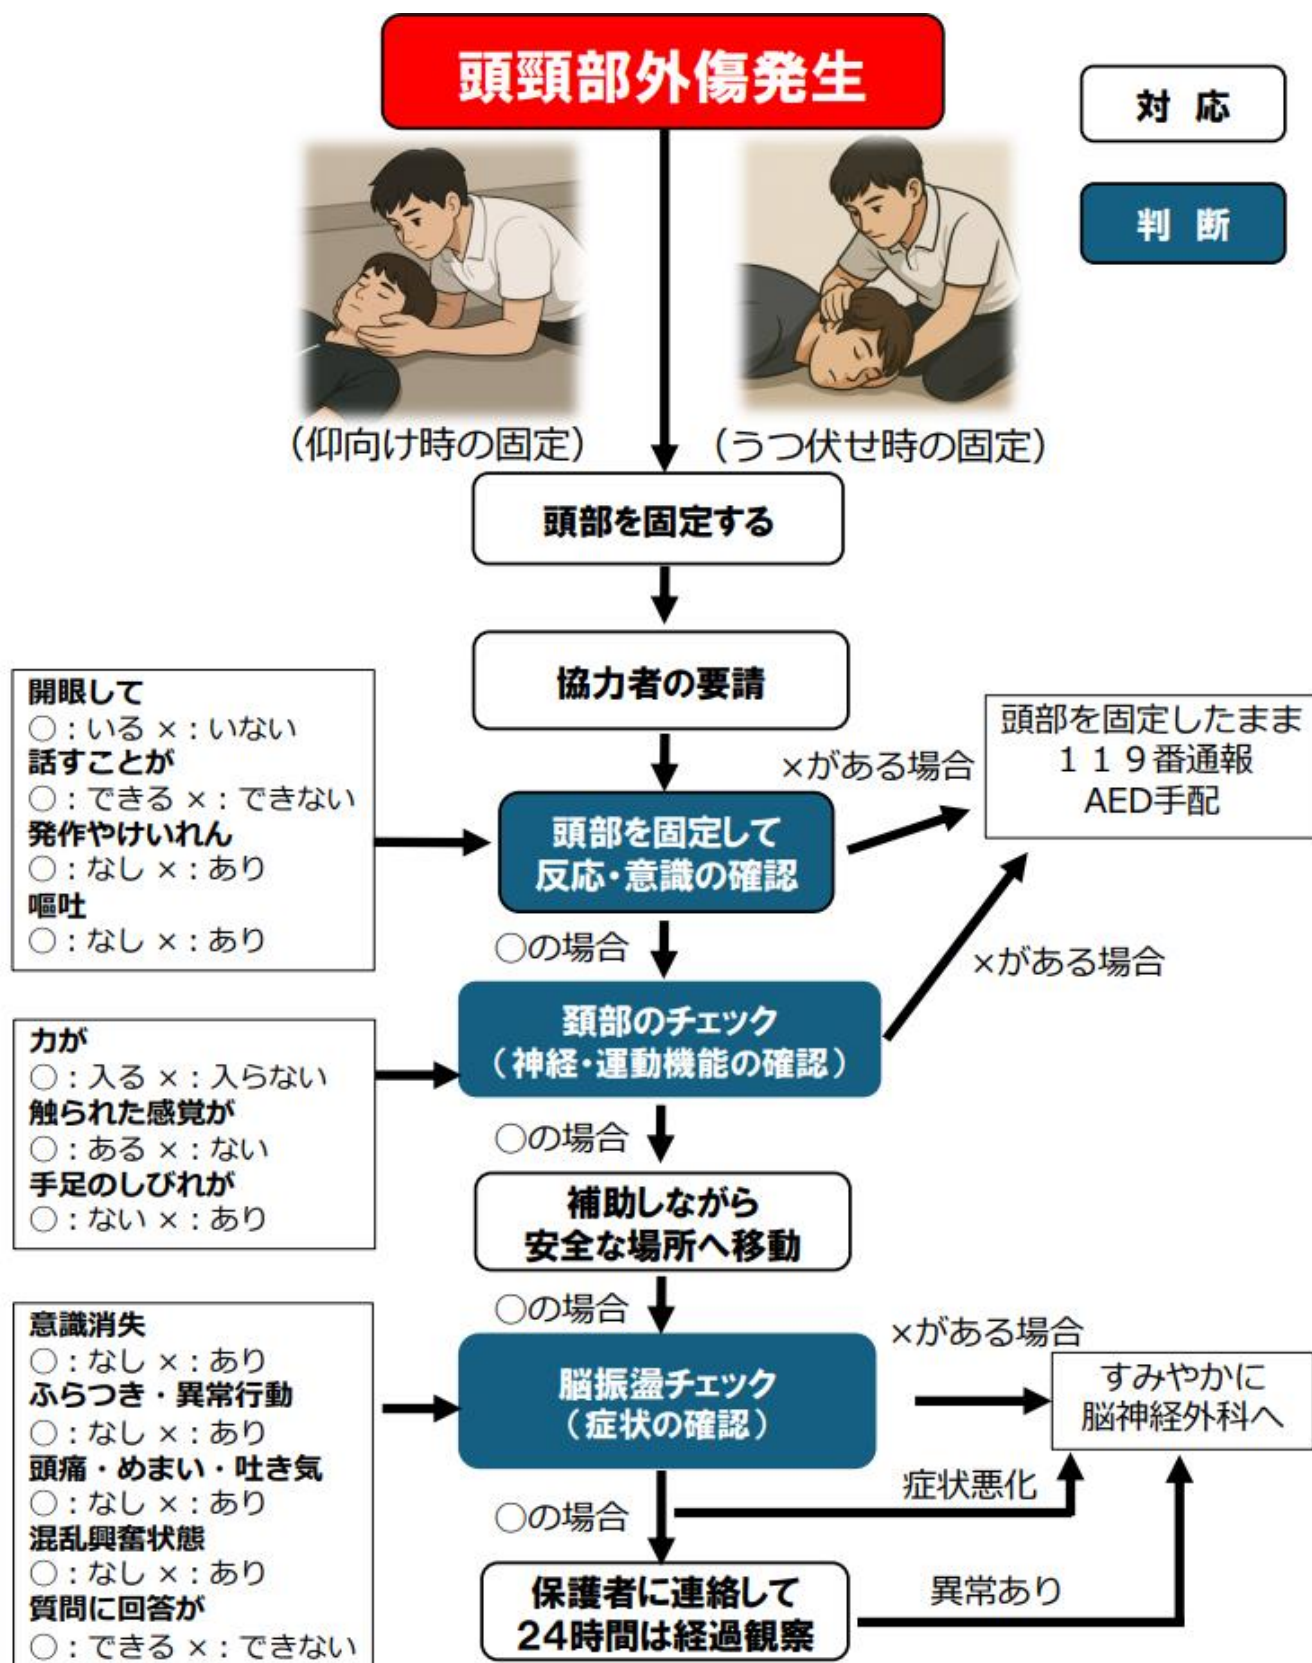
頭頸部外傷発生

対 応

判 断

（仰向け時の固定）

（うつ伏せ時の固定）

頭部を固定する

協力者の要請

開眼して
○：いる ×：いない
話すことが
○：できる ×：できない
発作やけいれん
○：なし ×：あり
嘔吐
○：なし ×：あり

頭部を固定して
反応・意識の確認

×がある場合

頭部を固定したまま
１１９番通報
AED手配

○の場合

×がある場合

力が
○：入る ×：入らない
触られた感覚が
○：ある ×：ない
手足のしびれが
○：ない ×：あり

頸部のチェック
（神経・運動機能の確認）

○の場合

補助しながら
安全な場所へ移動

○の場合

意識消失
○：なし ×：あり
ふらつき・異常行動
○：なし ×：あり
頭痛・めまい・吐き気
○：なし ×：あり
混乱興奮状態
○：なし ×：あり
質問に回答が
○：できる ×：できない

脳振盪チェック
（症状の確認）

×がある場合

すみやかに
脳神経外科へ

症状悪化

○の場合

保護者に連絡して
24時間は経過観察

異常あり